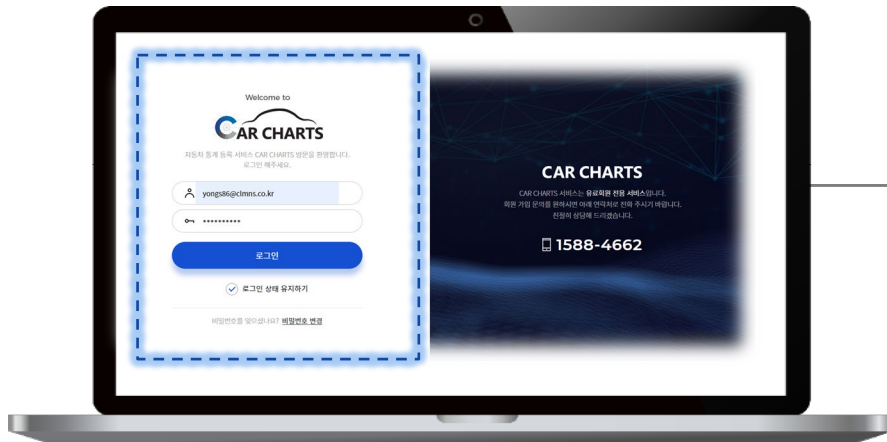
Welcome to

CAR CHARTS

자동차 통계 등록 서비스 CAR CHARTS 방문을 환영합니다.
로그인 해주세요.

yongs86@clmns.co.kr

••••••••••

로그인

로그인 상태 유지하기

비밀번호를 잊으셨나요? 비밀번호 변경

CAR CHARTS

CAR CHARTS 서비스는 유료회원 전용 서비스입니다.
회원 가입 문의를 원하시면 아래 연락처로 전화 주시기 바랍니다.
친절히 상담해 드리겠습니다.

1588-4662